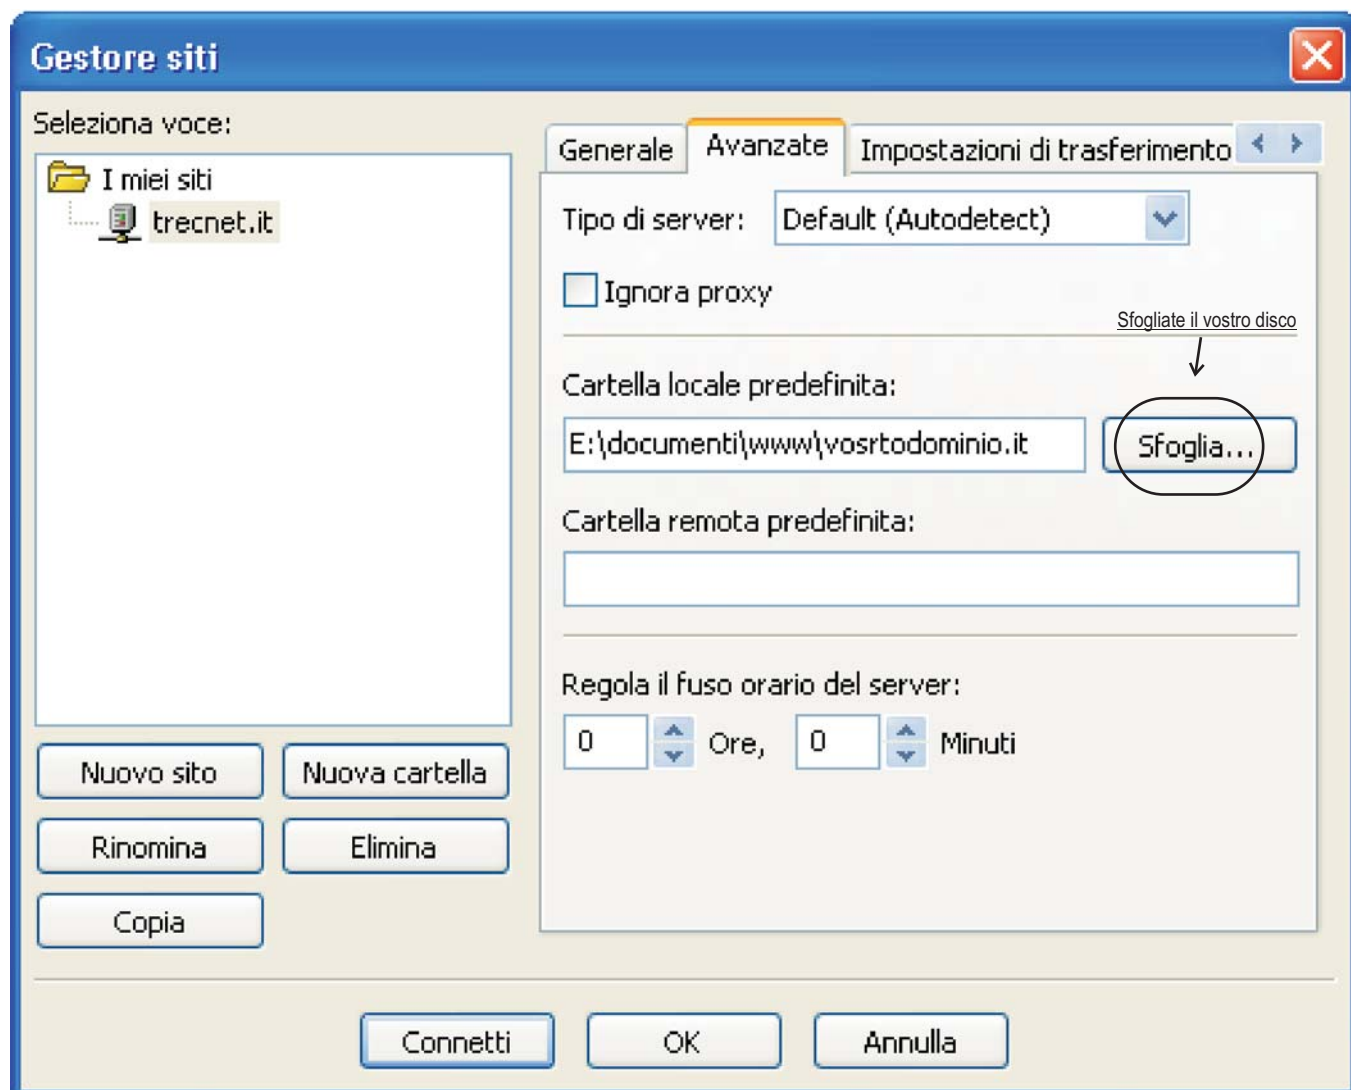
Gestore siti

Seleziona voce:

I miei siti
trecnet.it

Nuovo sito
Nuova cartella
Rinomina
Elimina
Copia

Generale
Avanzate
Impostazioni di trasferimento

Tipo di server:
Default (Autodetect)

Ignora proxy

Sfogliate il vostro disco

Cartella locale predefinita:
E:\documenti\www\vosrtodominio.it
Sfoglia...

Cartella remota predefinita:

Regola il fuso orario del server:
0 Ore, 0 Minuti

Connetti
OK
Annulla